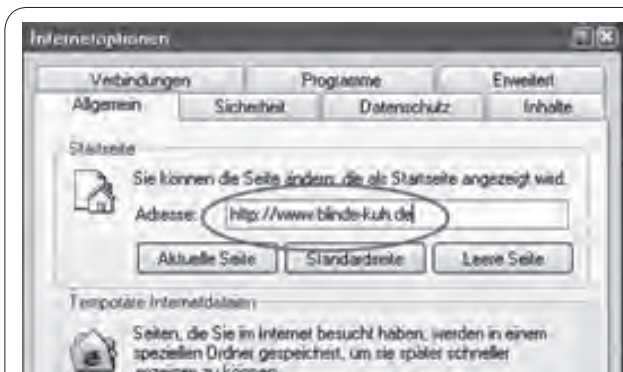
Internetoptionen

Verbindungen | Programme | Erweitert
Allgemein | Sicherheit | Datenschutz | Inhalte

Startseite

Sie können die Seite ändern, die als Startseite angezeigt wird.

Adresse: http://www.blinde-kuh.de

Aktuelle Seite | Standardseite | Leere Seite

Temporäre Internetdateien

Seiten, die Sie im Internet besucht haben, werden in einem speziellen Ordner gespeichert, um sie später schneller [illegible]